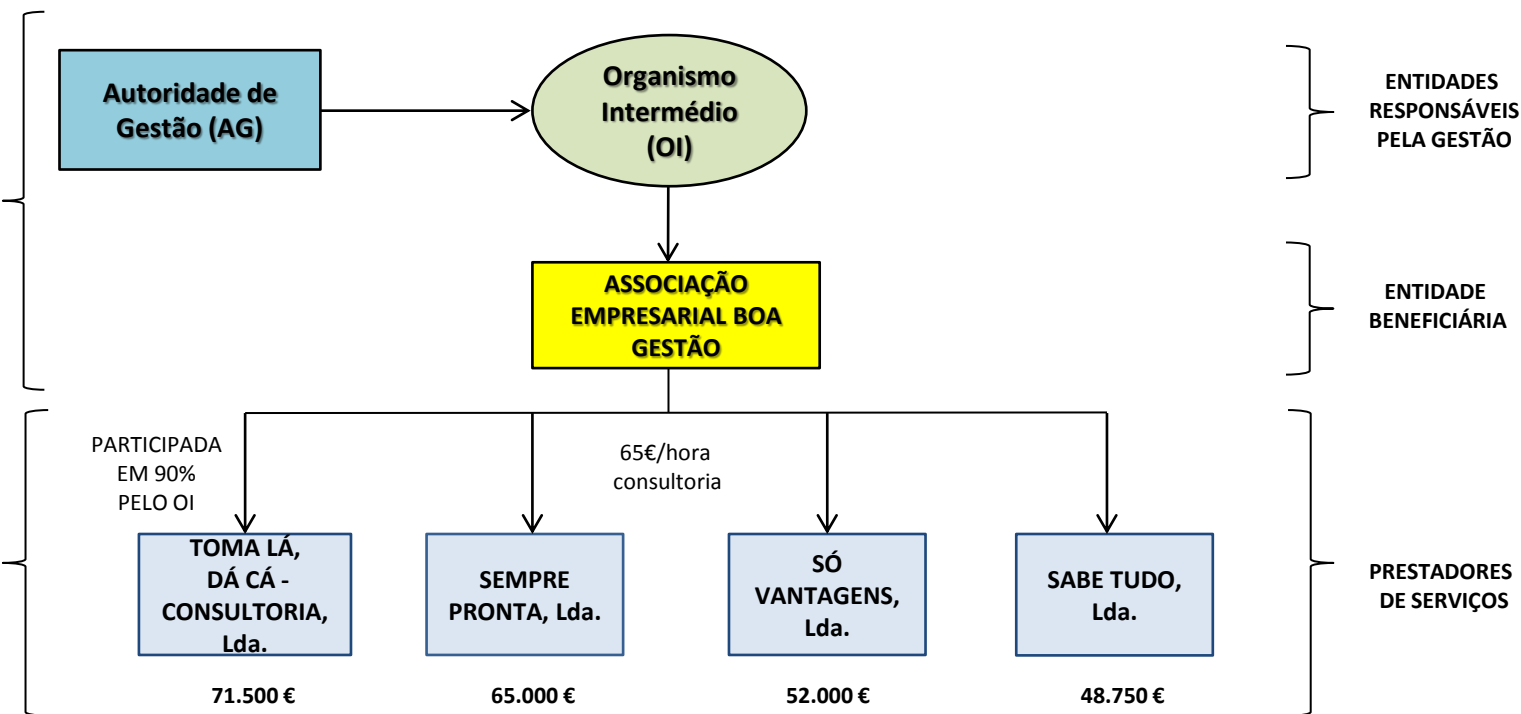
Autoridade de Gestão (AG)

Organismo Intermédio (OI)

ENTIDADES RESPONSÁVEIS PELA GESTÃO

ASSOCIAÇÃO EMPRESARIAL BOA GESTÃO

ENTIDADE BENEFICIÁRIA

PARTICIPADA EM 90% PELO OI

65€/hora consultoria

TOMA LÁ, DÁ CÁ - CONSULTORIA, Lda.

SEMPRE PRONTA, Lda.

SÓ VANTAGENS, Lda.

SABE TUDO, Lda.

PRESTADORES DE SERVIÇOS

71.500 €

65.000 €

52.000 €

48.750 €